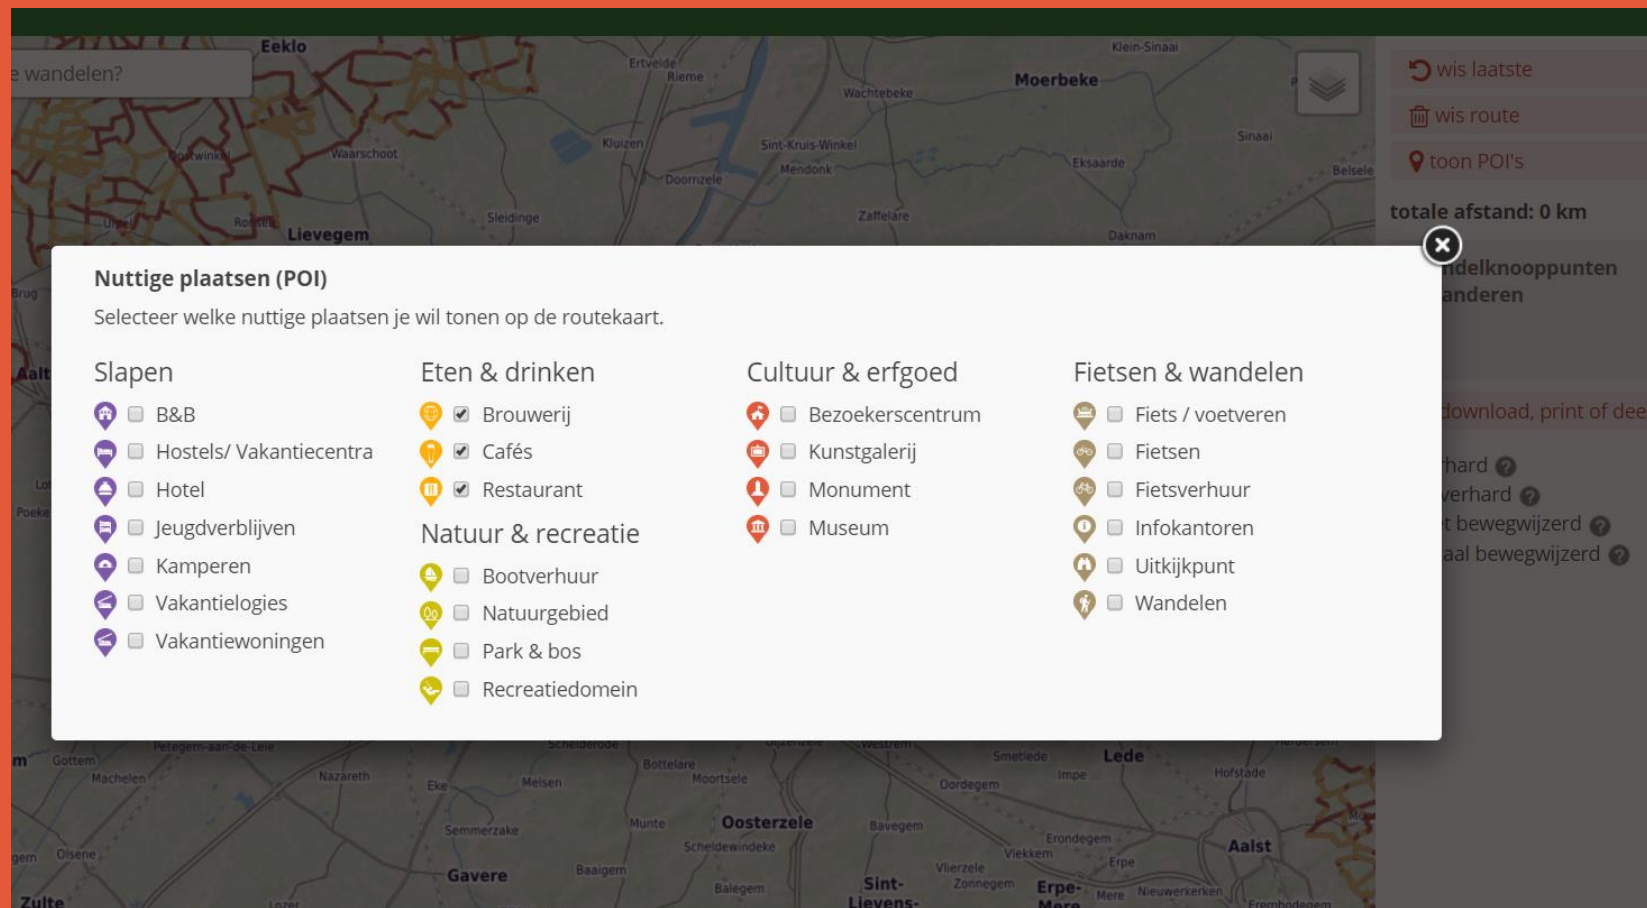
e wandelen?

Eeklo

Moerbeke

wis laatste

wis route

toon POI's

totale afstand: 0 km

ndelknooppunten anderen

download, print of dee

hard
verhard
t bewegwijzerd
aal bewegwijzerd

Nuttige plaatsen (POI)

Selecteer welke nuttige plaatsen je wil tonen op de routekaart.

Slapen
B&B
Hostels/ Vakantiecentra
Hotel
Jeugdverblijven
Kamperen
Vakantielogies
Vakantiewoningen

Eten & drinken
Brouwerij
Cafés
Restaurant

Natuur & recreatie
Bootverhuur
Natuurgebied
Park & bos
Recreatiedomein

Cultuur & erfgoed
Bezoekerscentrum
Kunstgalerij
Monument
Museum

Fietsen & wandelen
Fiets / voetveren
Fietsen
Fietsverhuur
Infokantoren
Uitkijkpunt
Wandelen

Lievegem

Oosterzele

Gavere

Lede

Aalst

Zulte